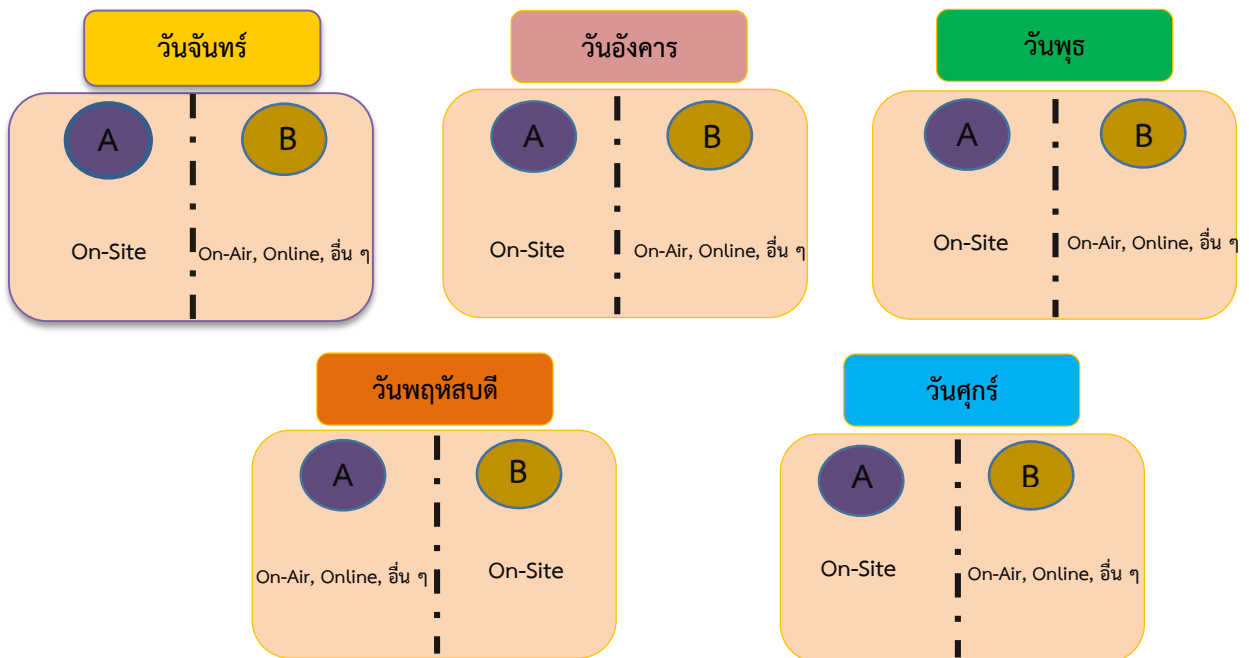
วันจันทร์

A
B
On-Site
On-Air, Online, อื่น ๆ

วันอังคาร

A
B
On-Site
On-Air, Online, อื่น ๆ

วันพุธ

A
B
On-Site
On-Air, Online, อื่น ๆ

วันพฤหัสบดี

A
B
On-Air, Online, อื่น ๆ
On-Site

วันศุกร์

A
B
On-Site
On-Air, Online, อื่น ๆ